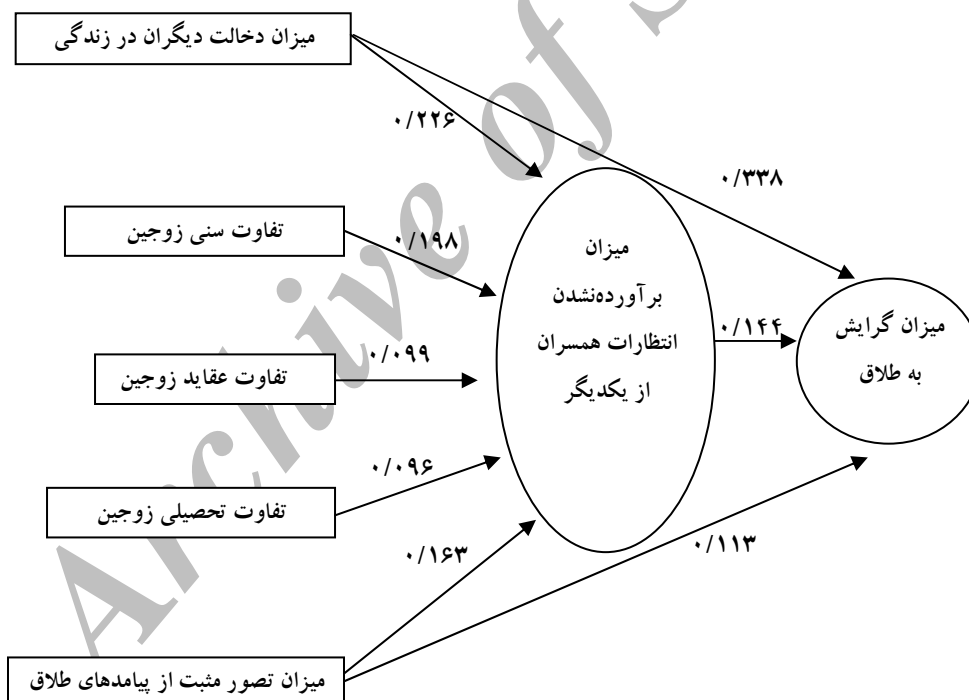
میزان دخالت دیگران در زندگی

۰/۲۲۶

۰/۳۳۸

تفاوت سنی زوجین

۰/۱۹۸

میزان برآورده‌نشدن انتظارات همسران از یکدیگر

۰/۱۴۴

میزان گرایش به طلاق

۰/۰۹۹

تفاوت عقاید زوجین

۰/۰۹۶

تفاوت تحصیلی زوجین

۰/۱۶۳

۰/۱۱۳

میزان تصور مثبت از پیامدهای طلاق

Archive of SID